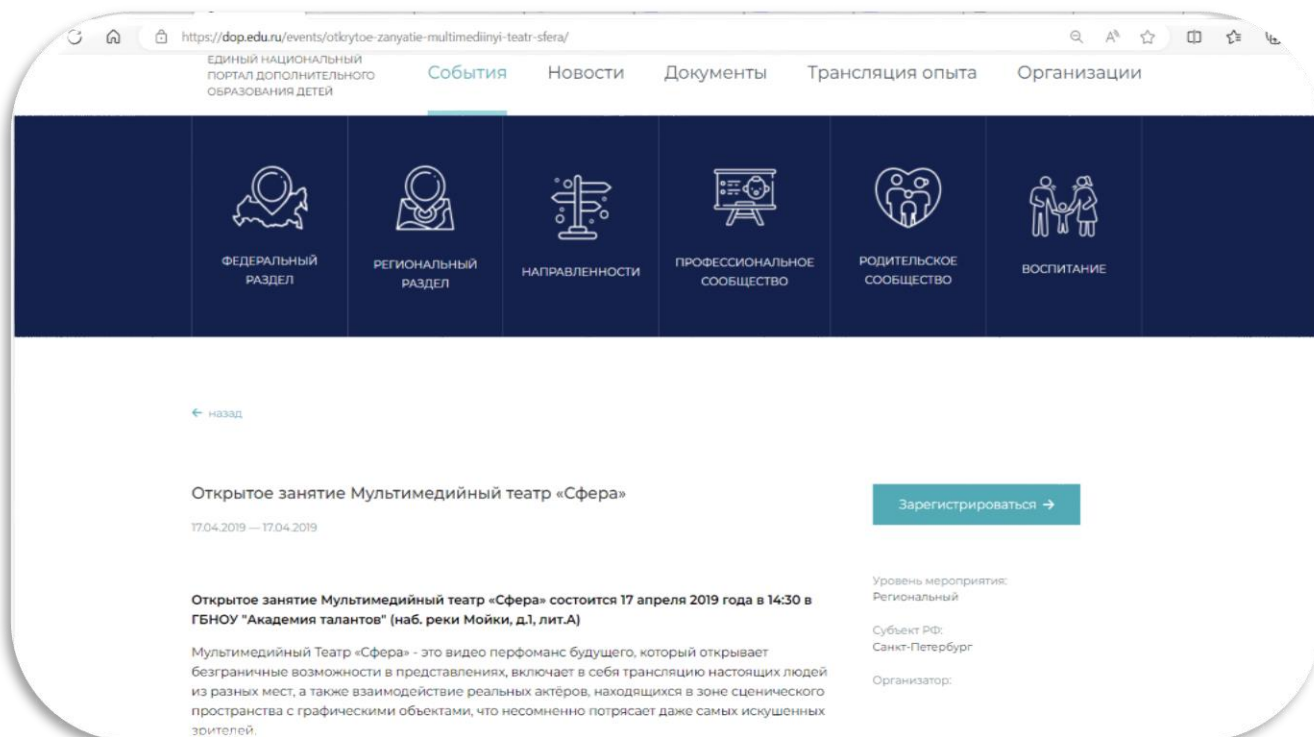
https://dop.edu.ru/events/otkrytoe-zanyatie-multimediinyi-teatr-sfera/

ЕДИНЫЙ НАЦИОНАЛЬНЫЙ ПОРТАЛ ДОПОЛНИТЕЛЬНОГО ОБРАЗОВАНИЯ ДЕТЕЙ

События Новости Документы Трансляция опыта Организации

ФЕДЕРАЛЬНЫЙ РАЗДЕЛ

РЕГИОНАЛЬНЫЙ РАЗДЕЛ

НАПРАВЛЕННОСТИ

ПРОФЕССИОНАЛЬНОЕ СООБЩЕСТВО

РОДИТЕЛЬСКОЕ СООБЩЕСТВО

ВОСПИТАНИЕ

← назад

Открытое занятие Мультимедийный театр «Сфера»

17.04.2019 — 17.04.2019

Зарегистрироваться →

Открытое занятие Мультимедийный театр «Сфера» состоится 17 апреля 2019 года в 14:30 в ГБНОУ "Академия талантов" (наб. реки Мойки, д.1, лит.А)

Мультимедийный Театр «Сфера» - это видео перфоманс будущего, который открывает безграничные возможности в представлениях, включает в себя трансляцию настоящих людей из разных мест, а также взаимодействие реальных актёров, находящихся в зоне сценического пространства с графическими обьектами, что несомненно потрясает даже самых искушенных зрителей.

Уровень мероприятия:
Региональный

Субъект РФ:
Санкт-Петербург

Организатор: